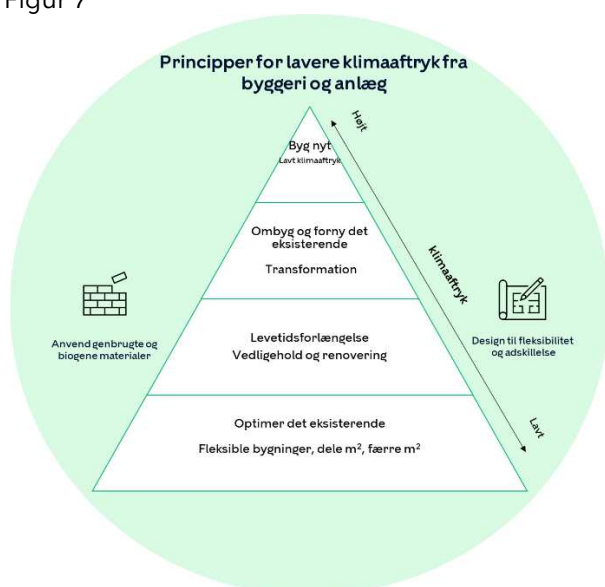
Figur 7

Principper for lavere klimaaftryk fra byggeri og anlæg

Højt

klimaaftryk

Lavt

Byg nyt
Lavt klimaaftryk

Ombyg og forny det eksisterende
Transformation

Levetidsforlængelse
Vedligehold og renovering

Optimer det eksisterende
Fleksible bygninger, dele m², færre m²

Anvend genbrugte og biogene materialer

Design til fleksibilitet og adskillelse